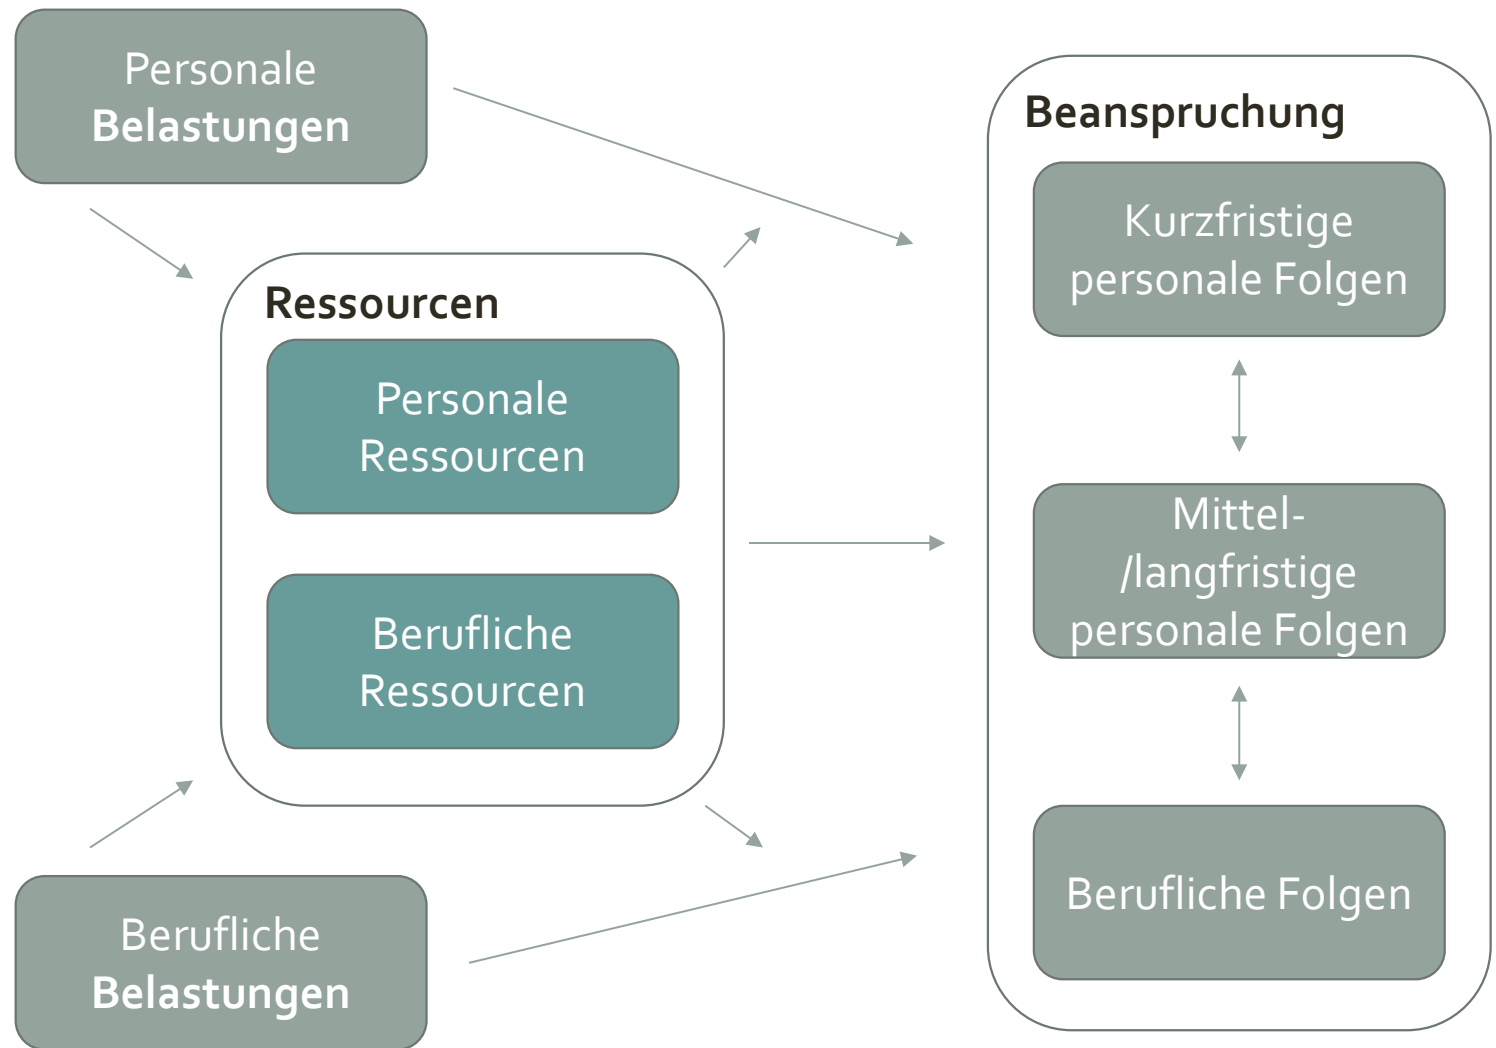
Personale Belastungen

Ressourcen

Personale Ressourcen

Berufliche Ressourcen

Berufliche Belastungen

Beanspruchung

Kurzfristige personale Folgen

Mittel-/langfristige personale Folgen

Berufliche Folgen